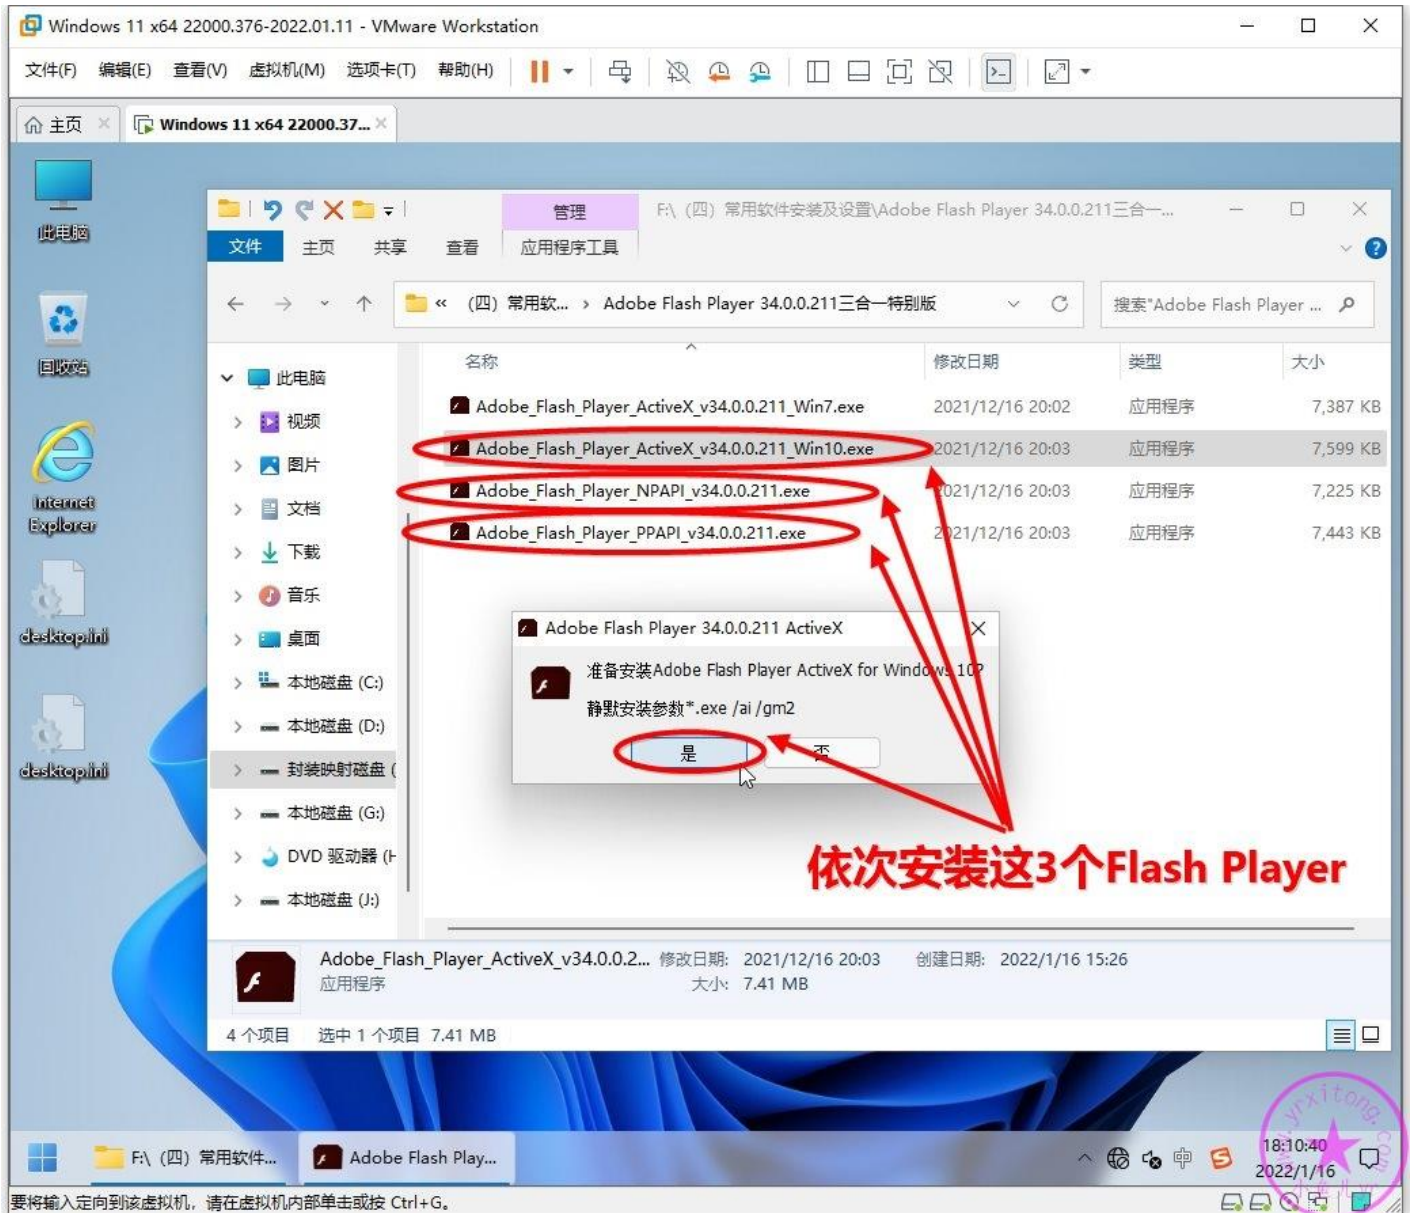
Windows 11 x64 22000.376-2022.01.11 - VMware Workstation

文件(F) 编辑(E) 查看(V) 虚拟机(M) 选项卡(T) 帮助(H)

主页 × Windows 11 x64 22000.37... ×

此电脑

回收站

Internet Explorer

desktop.ini

desktop.ini

管理 F:\ (四) 常用软件安装及设置\Adobe Flash Player 34.0.0.211三合一...

文件 主页 共享 查看 应用程序工具

« (四) 常用软... › Adobe Flash Player 34.0.0.211三合一特别版

搜索"Adobe Flash Player ...

此电脑
视频
图片
文档
下载
音乐
桌面
本地磁盘 (C:)
本地磁盘 (D:)
封装映射磁盘 (
本地磁盘 (G:)
DVD 驱动器 (H
本地磁盘 (J:)

| 名称 | 修改日期 | 类型 | 大小 |
|---|---|---|---|
| Adobe_Flash_Player_ActiveX_v34.0.0.211_Win7.exe | 2021/12/16 20:02 | 应用程序 | 7,387 KB |
| Adobe_Flash_Player_ActiveX_v34.0.0.211_Win10.exe | 2021/12/16 20:03 | 应用程序 | 7,599 KB |
| Adobe_Flash_Player_NPAPI_v34.0.0.211.exe | 2021/12/16 20:03 | 应用程序 | 7,225 KB |
| Adobe_Flash_Player_PPAPI_v34.0.0.211.exe | 2021/12/16 20:03 | 应用程序 | 7,443 KB |

Adobe Flash Player 34.0.0.211 ActiveX

准备安装Adobe Flash Player ActiveX for Windows 10?

静默安装参数*.exe /ai /gm2

是 否

依次安装这3个Flash Player

Adobe_Flash_Player_ActiveX_v34.0.0.2... 修改日期: 2021/12/16 20:03 创建日期: 2022/1/16 15:26
应用程序 大小: 7.41 MB

4 个项目 选中 1 个项目 7.41 MB

F:\ (四) 常用软件... Adobe Flash Play...

中

18:10:40
2022/1/16

要将输入定向到该虚拟机，请在虚拟机内部单击或按 Ctrl+G。

yrxitong.com